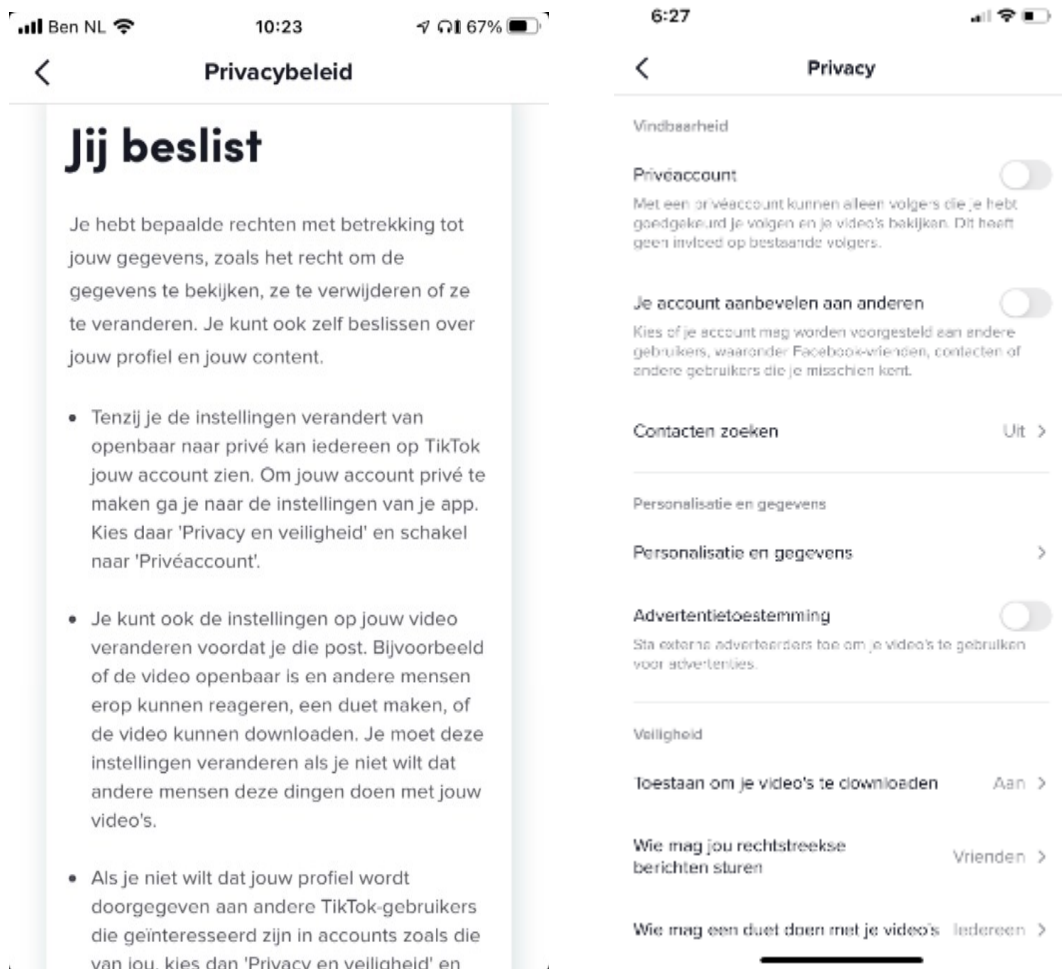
Ben NL 10:23 67%

<

Privacybeleid

# Jij beslist

Je hebt bepaalde rechten met betrekking tot jouw gegevens, zoals het recht om de gegevens te bekijken, ze te verwijderen of ze te veranderen. Je kunt ook zelf beslissen over jouw profiel en jouw content.

• Tenzij je de instellingen verandert van openbaar naar privé kan iedereen op TikTok jouw account zien. Om jouw account privé te maken ga je naar de instellingen van je app. Kies daar 'Privacy en veiligheid' en schakel naar 'Privéaccount'.

• Je kunt ook de instellingen op jouw video veranderen voordat je die post. Bijvoorbeeld of de video openbaar is en andere mensen erop kunnen reageren, een duet maken, of de video kunnen downloaden. Je moet deze instellingen veranderen als je niet wilt dat andere mensen deze dingen doen met jouw video's.

• Als je niet wilt dat jouw profiel wordt doorgegeven aan andere TikTok-gebruikers die geïnteresseerd zijn in accounts zoals die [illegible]

6:27

<

Privacy

Vindbaarheid

Privéaccount

Met een privéaccount kunnen alleen volgers die je hebt goedgekeurd je volgen en je video's bekijken. Dit heeft geen invloed op bestaande volgers.

Je account aanbevelen aan anderen

Kies of je account mag worden voorgesteld aan andere gebruikers, waaronder Facebook-vrienden, contacten of andere gebruikers die je misschien kent.

Contacten zoeken Uit >

Personalisatie en gegevens

Personalisatie en gegevens >

Advertentietoestemming

Sta externe adverteerders toe om je video's te gebruiken voor advertenties.

Veiligheid

Toestaan om je video's te downloaden Aan >

Wie mag jou rechtstreekse berichten sturen Vrienden >

Wie mag een duet doen met je video's Iedereen >